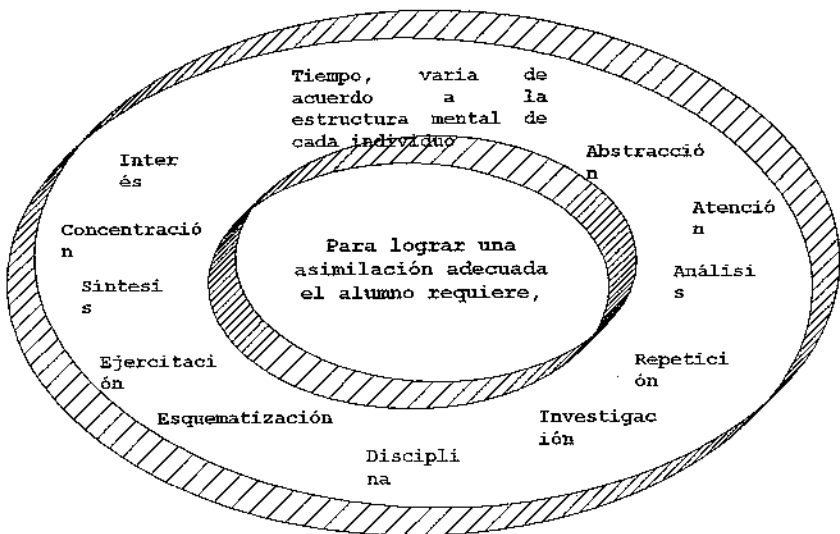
Tiempo, varia de acuerdo a la estructura mental de cada individuo

Abstracción

Interés

Atención

Concentración

Para lograr una asimilación adecuada el alumno requiere,

Síntesis

Análisis

Ejercitación

Repetición

Esquematización

Investigación

Disciplina